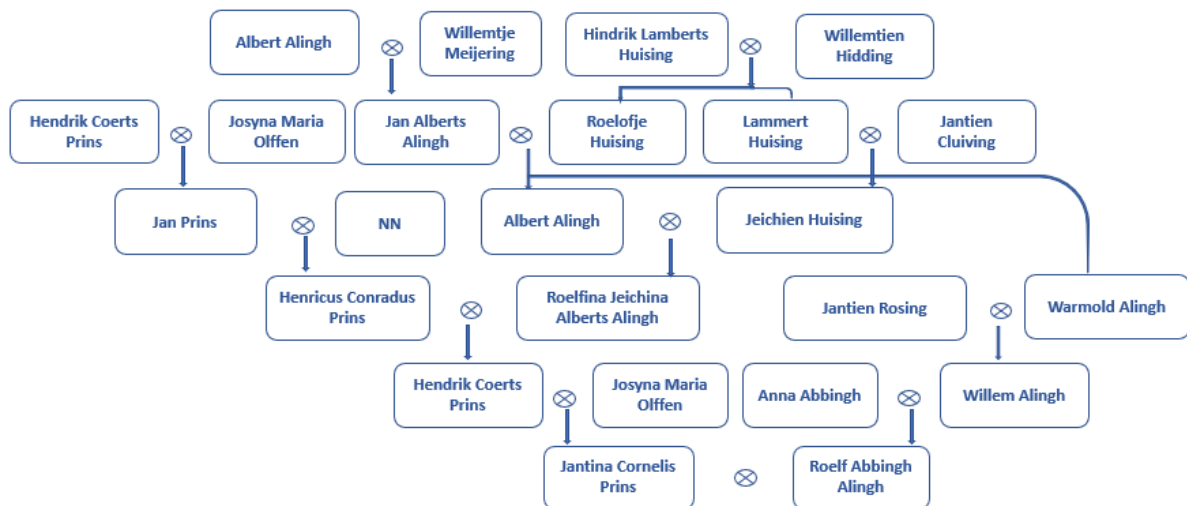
Albert Alingh

$\otimes$

Willemtje Meijering

Hindrik Lamberts Huising

$\otimes$

Willemtien Hidding

Hendrik Coerts Prins

$\otimes$

Josyna Maria Olffen

Jan Alberts Alingh

$\otimes$

Roelofje Huising

Lammert Huising

$\otimes$

Jantien Cluiving

Jan Prins

$\otimes$

NN

Albert Alingh

$\otimes$

Jeichien Huising

Henricus Conradus Prins

Roelfina Jeichina Alberts Alingh

Jantien Rosing

$\otimes$

Warmold Alingh

$\otimes$

Hendrik Coerts Prins

$\otimes$

Josyna Maria Olffen

Anna Abbingh

$\otimes$

Willem Alingh

Jantina Cornelis Prins

$\otimes$

Roelf Abbingh Alingh